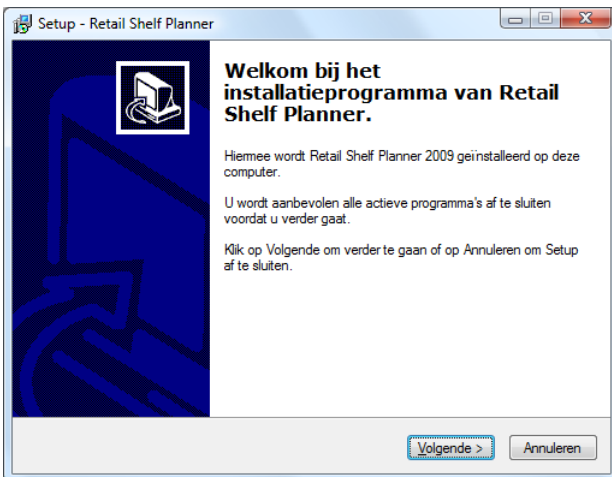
Setup - Retail Shelf Planner

Welkom bij het installatieprogramma van Retail Shelf Planner.

Hiermee wordt Retail Shelf Planner 2009 geïnstalleerd op deze computer.

U wordt aanbevolen alle actieve programma's af te sluiten voordat u verder gaat.

Klik op Volgende om verder te gaan of op Annuleren om Setup af te sluiten.

Volgende >
Annuleren